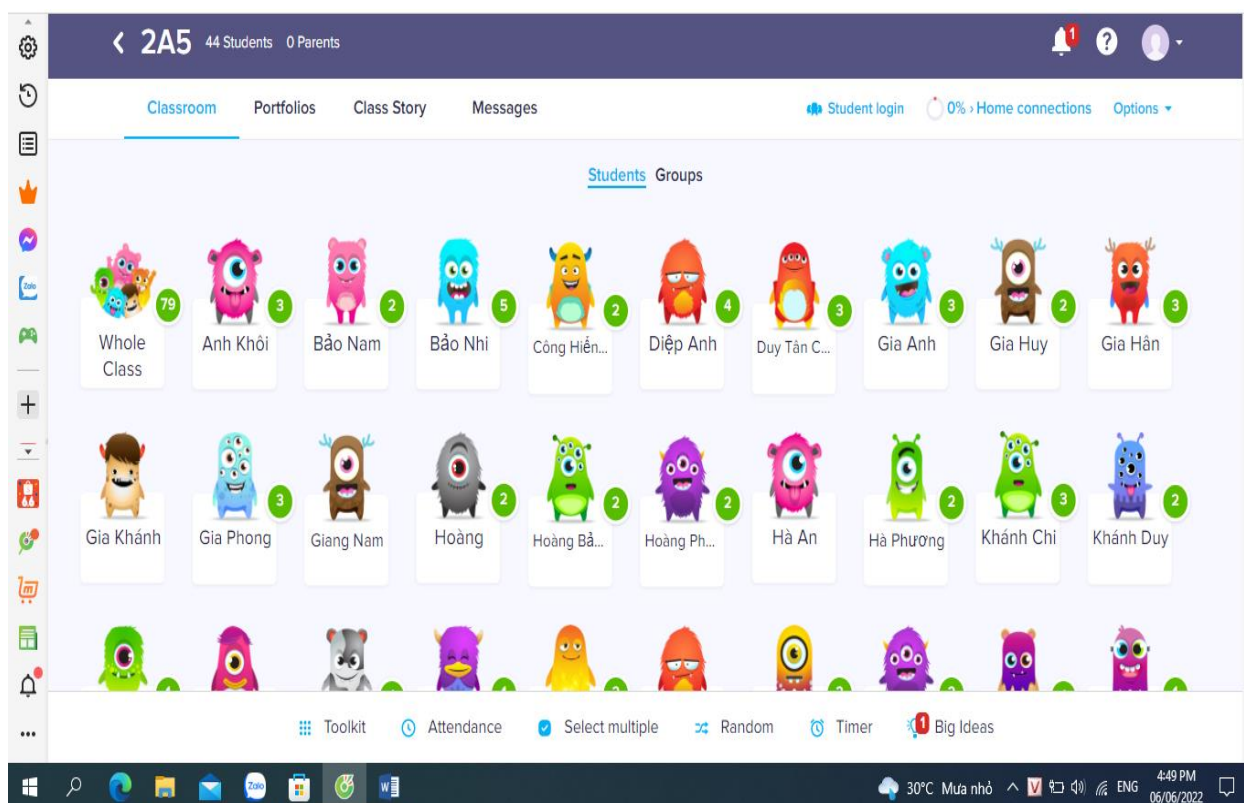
< 2A5 44 Students 0 Parents

1

Classroom Portfolios Class Story Messages

Student login 0% › Home connections Options

Students Groups

| Whole Class 79 | Anh Khôi 3 | Bảo Nam 2 | Bảo Nhi 5 | Công Hiền... 2 | Diệp Anh 4 | Duy Tân C... 3 | Gia Anh 3 | Gia Huy 2 | Gia Hân 3 |
|---|---|---|---|---|---|---|---|---|---|
| Gia Khánh | Gia Phong 3 | Giang Nam | Hoàng 2 | Hoàng Bả... 2 | Hoàng Ph... 2 | Hà An | Hà Phương 2 | Khánh Chi 3 | Khánh Duy 2 |

Toolkit Attendance Select multiple Random Timer 1 Big Ideas

Zalo

30°C Mưa nhỏ ENG 4:49 PM 06/06/2022